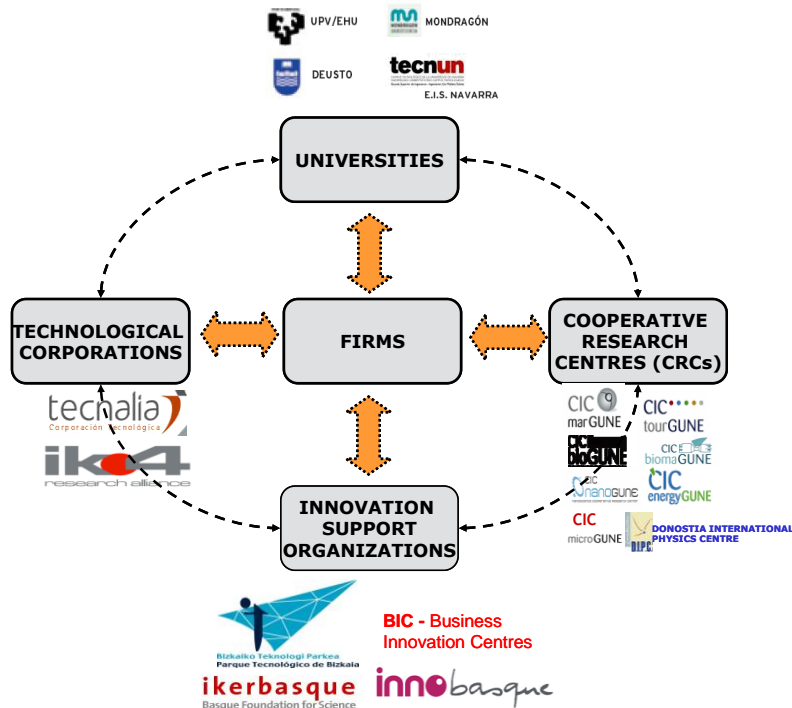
UPV/EHU
MONDRAGÓN
DEUSTO
tecnun
E.I.S. NAVARRA

UNIVERSITIES

TECHNOLOGICAL CORPORATIONS

FIRMS

COOPERATIVE RESEARCH CENTRES (CRCs)

tecnalia
Corporación Tecnológica

ik4
research alliance

CIC marGUNE
CIC tourGUNE
CIC bioGUNE
CIC biomaGUNE
CIC nanoGUNE
CIC energyGUNE
CIC microGUNE
DIPC DONOSTIA INTERNATIONAL PHYSICS CENTRE

INNOVATION SUPPORT ORGANIZATIONS

Bizkaiko Teknologi Parkea
Parque Tecnológico de Bizkaia

BIC - Business Innovation Centres

ikerbasque
Basque Foundation for Science

innobasque